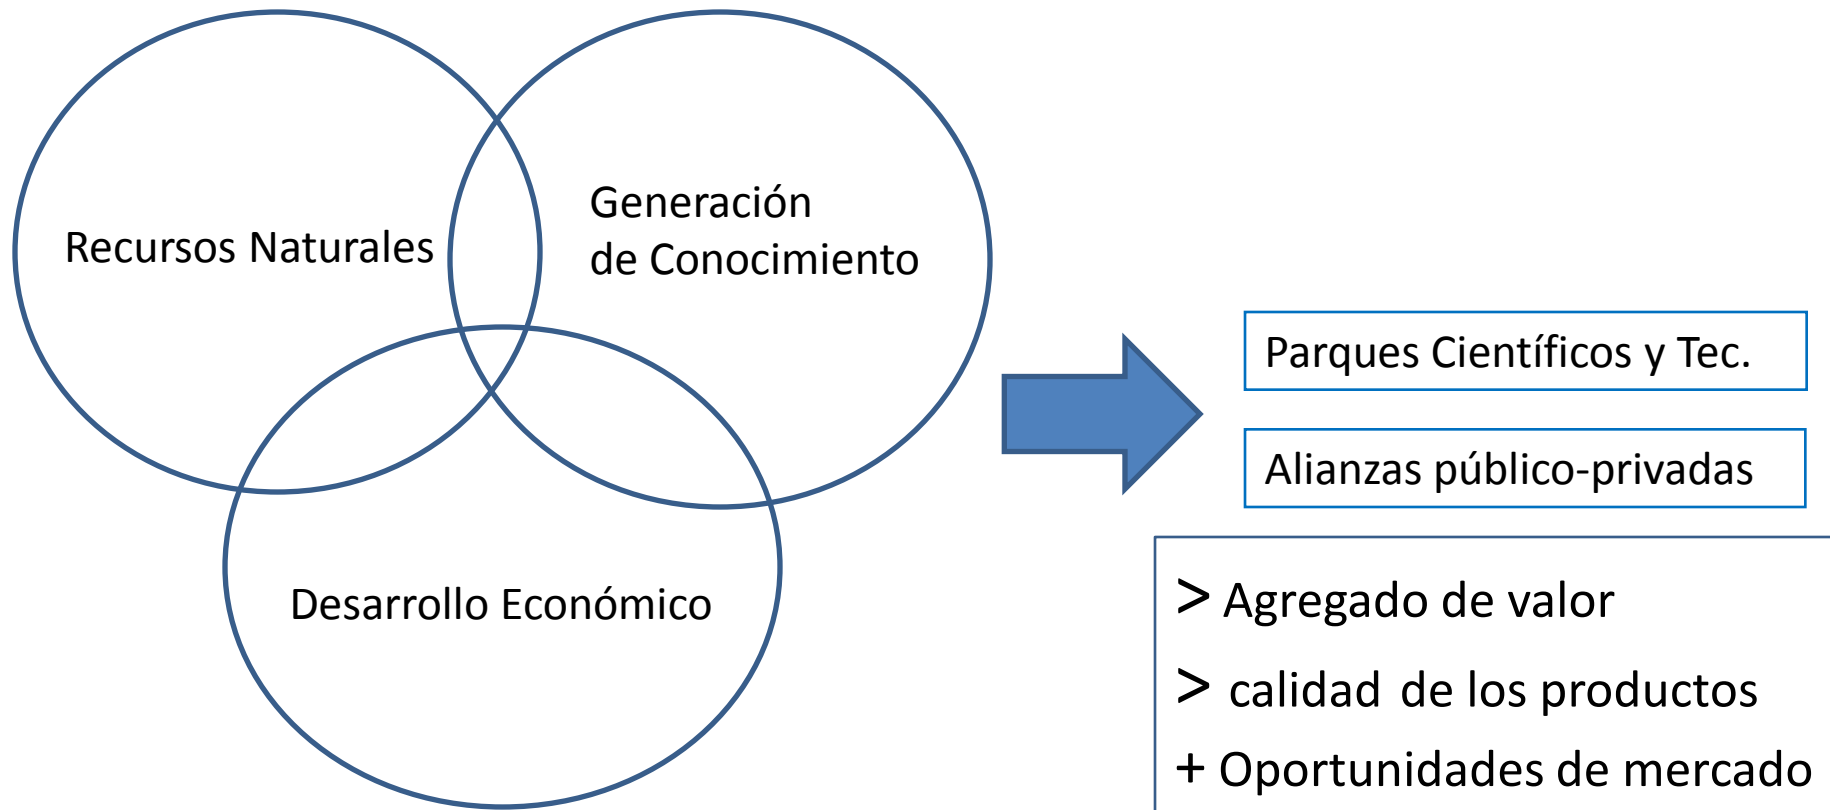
Recursos Naturales

Generación de Conocimiento

Desarrollo Económico

Parques Científicos y Tec.

Alianzas público-privadas

> Agregado de valor

> calidad de los productos

+ Oportunidades de mercado